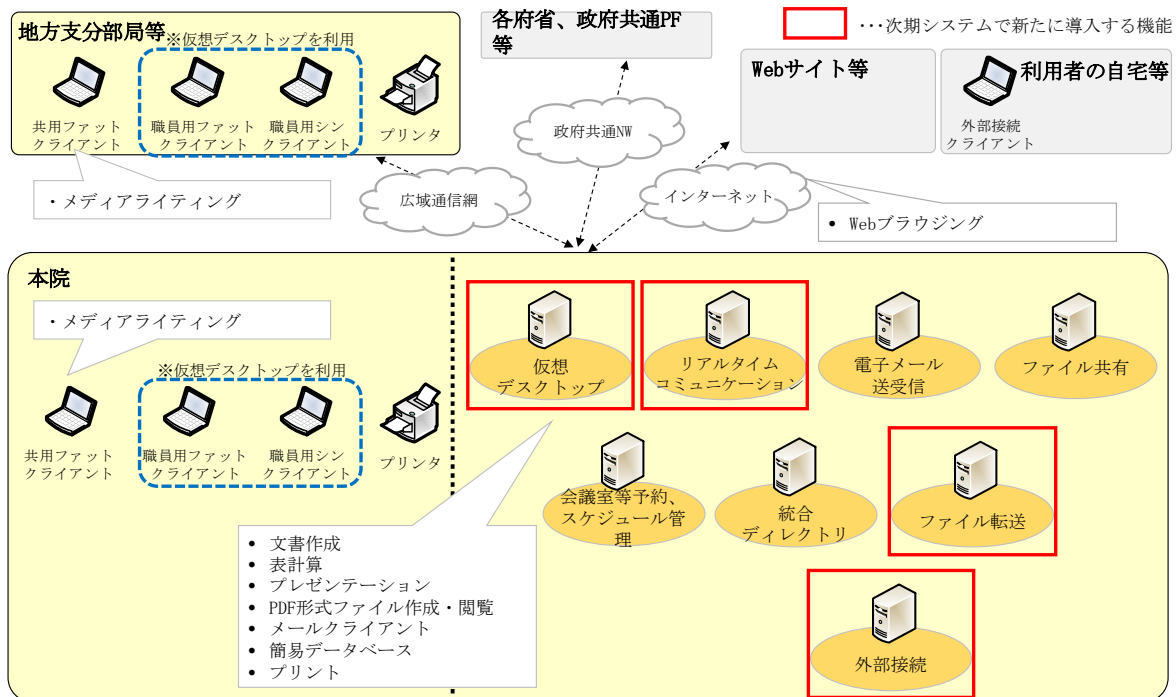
地方支分部局等

※仮想デスクトップを利用

共用ファット クライアント

職員用ファット クライアント

職員用シン クライアント

プリンタ

・メディアライティング

各府省、政府共通PF等

・・・次期システムで新たに導入する機能

Webサイト等

利用者の自宅等

外部接続 クライアント

政府共通NW

広域通信網

インターネット

• Webブラウジング

本院

・メディアライティング

※仮想デスクトップを利用

共用ファット クライアント

職員用ファット クライアント

職員用シン クライアント

プリンタ

仮想 デスクトップ

リアルタイム コミュニケーション

電子メール 送受信

ファイル共有

会議室等予約、スケジュール管理

統合 ディレクトリ

ファイル転送

外部接続

• 文書作成
• 表計算
• プレゼンテーション
• PDF形式ファイル作成・閲覧
• メールクライアント
• 簡易データベース
• プリント